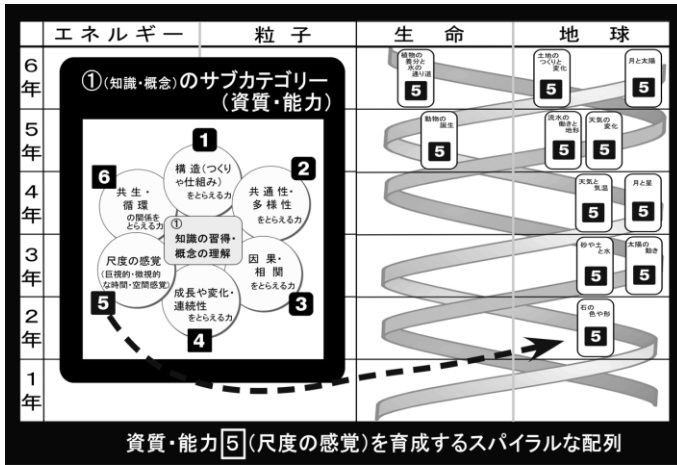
| | エネルギー | 粒子 | 生命 | 地球 |
|---|---|---|---|---|
| 6年 | | | 植物の養分と水の通り道 5 | 土地のつくりと変化 5 / 月と太陽 5 |
| 5年 | | | 動物の誕生 5 | 流水の働きと地形 5 / 天気の変化 5 |
| 4年 | | | | 天気と気温 5 / 月と星 5 |
| 3年 | | | | 砂や土と水 5 / 太陽の動き 5 |
| 2年 | | | | 石の色や形 5 |
| 1年 | | | | |

①(知識・概念)のサブカテゴリー(資質・能力)

1 構造(つくりや仕組み)をとらえる力

2 共通性・多様性をとらえる力

3 因果・相関をとらえる力

4 成長や変化・連続性をとらえる力

5 尺度の感覚(巨視的・微視的な時間・空間感覚)

6 共生・循環の関係をとらえる力

① 知識の習得・概念の理解

資質・能力5(尺度の感覚)を育成するスパイラルな配列